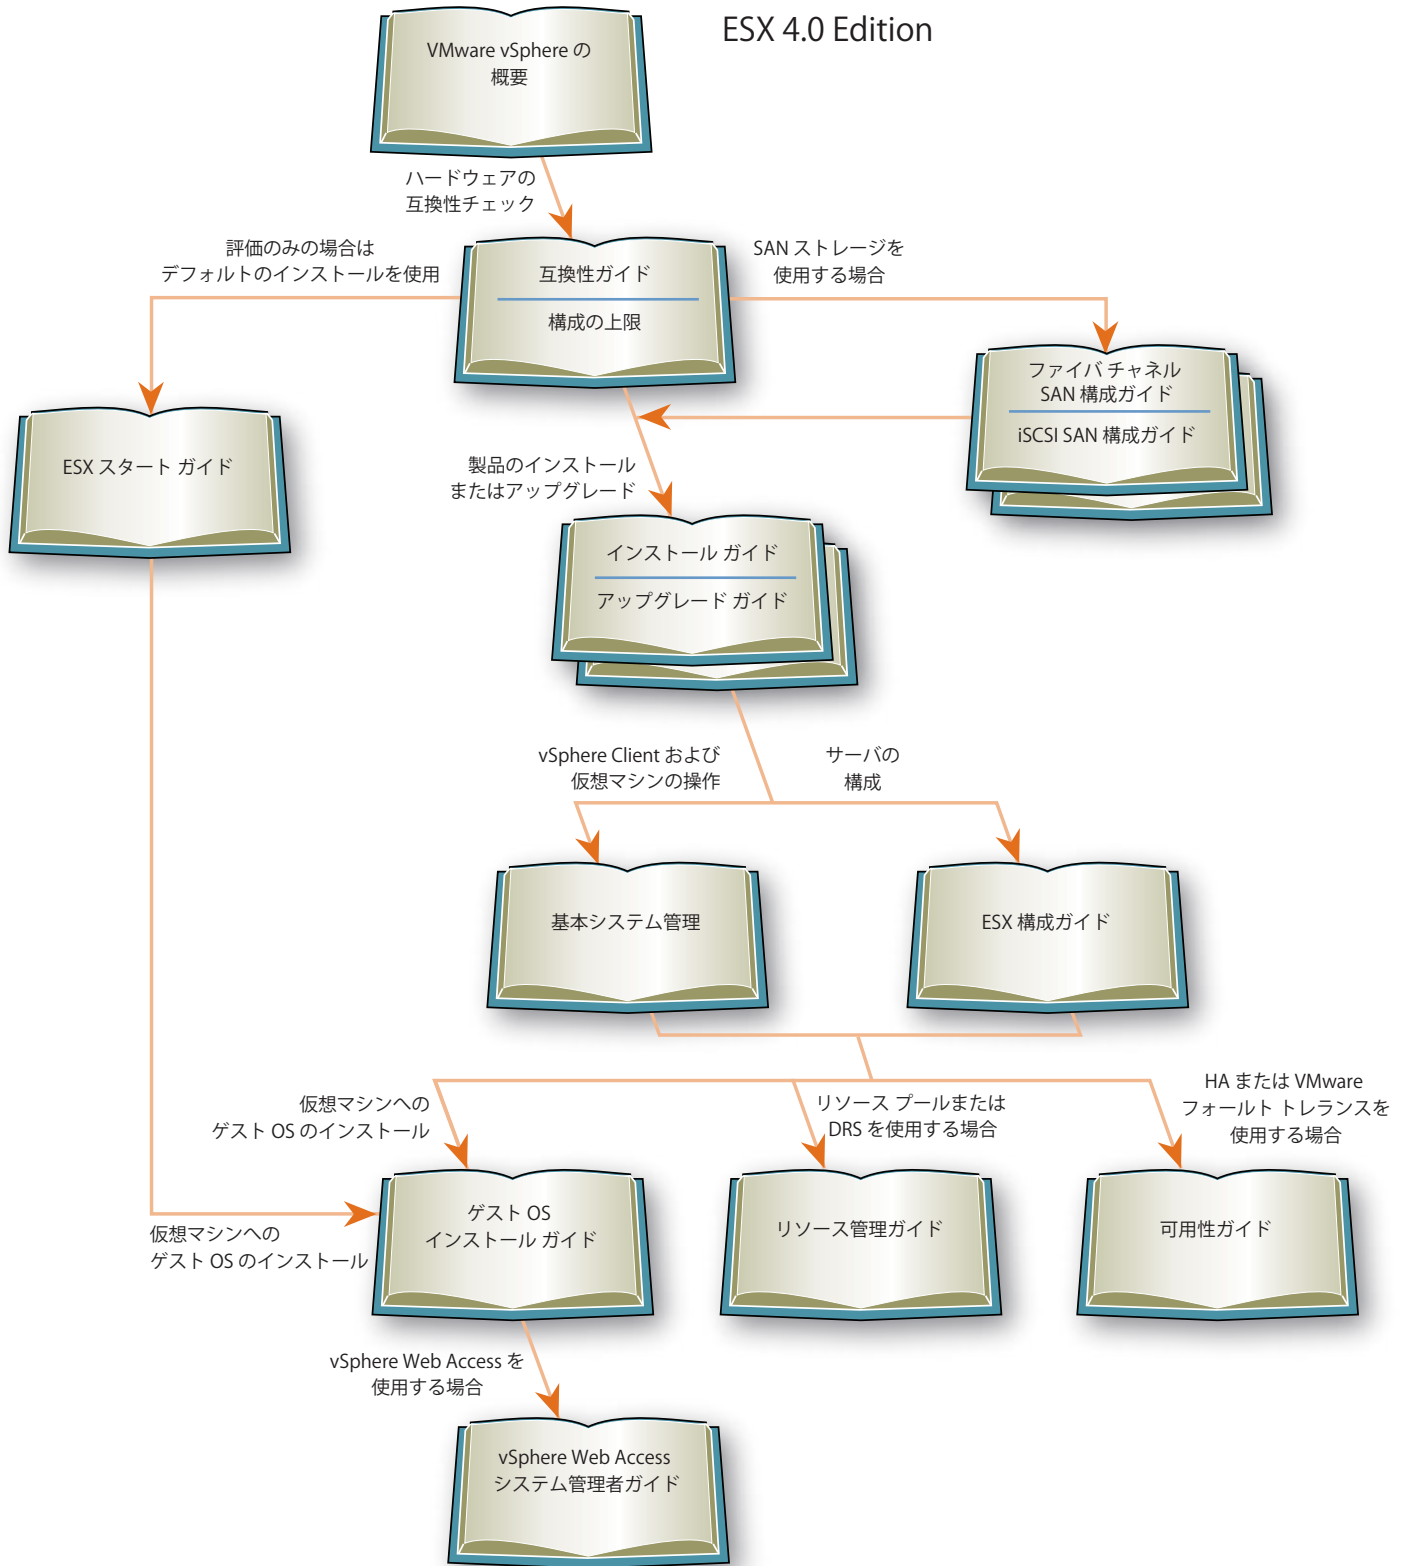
ESX 4.0 Edition

VMware vSphere の概要

ハードウェアの互換性チェック

評価のみの場合はデフォルトのインストールを使用

互換性ガイド

構成の上限

SAN ストレージを使用する場合

ファイバ チャネル SAN 構成ガイド

iSCSI SAN 構成ガイド

ESX スタート ガイド

製品のインストールまたはアップグレード

インストール ガイド

アップグレード ガイド

vSphere Client および仮想マシンの操作

サーバの構成

基本システム管理

ESX 構成ガイド

仮想マシンへのゲスト OS のインストール

リソース プールまたは DRS を使用する場合

HA または VMware フォールト トレランスを使用する場合

仮想マシンへのゲスト OS のインストール

ゲスト OS インストール ガイド

リソース管理ガイド

可用性ガイド

vSphere Web Access を使用する場合

vSphere Web Access システム管理者ガイド